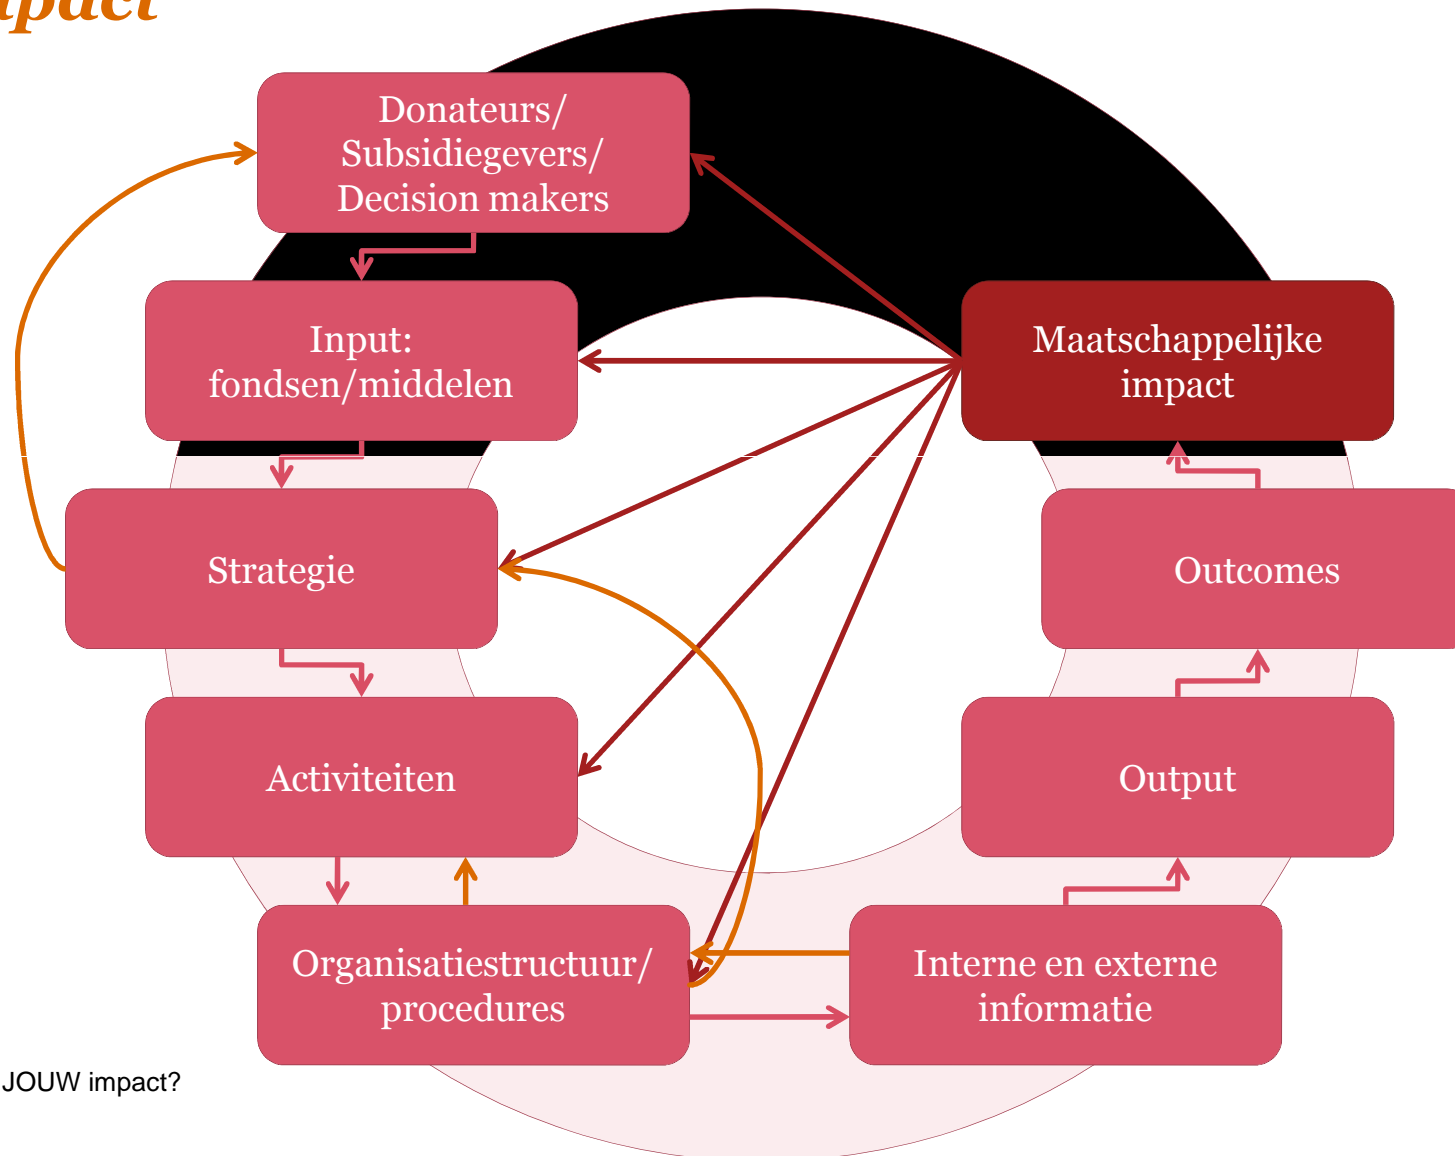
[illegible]pact

Donateurs/ Subsidiegevers/ Decision makers

Input: fondsen/middelen

Strategie

Activiteiten

Organisatiestructuur/ procedures

Maatschappelijke impact

Outcomes

Output

Interne en externe informatie

JOUW impact?